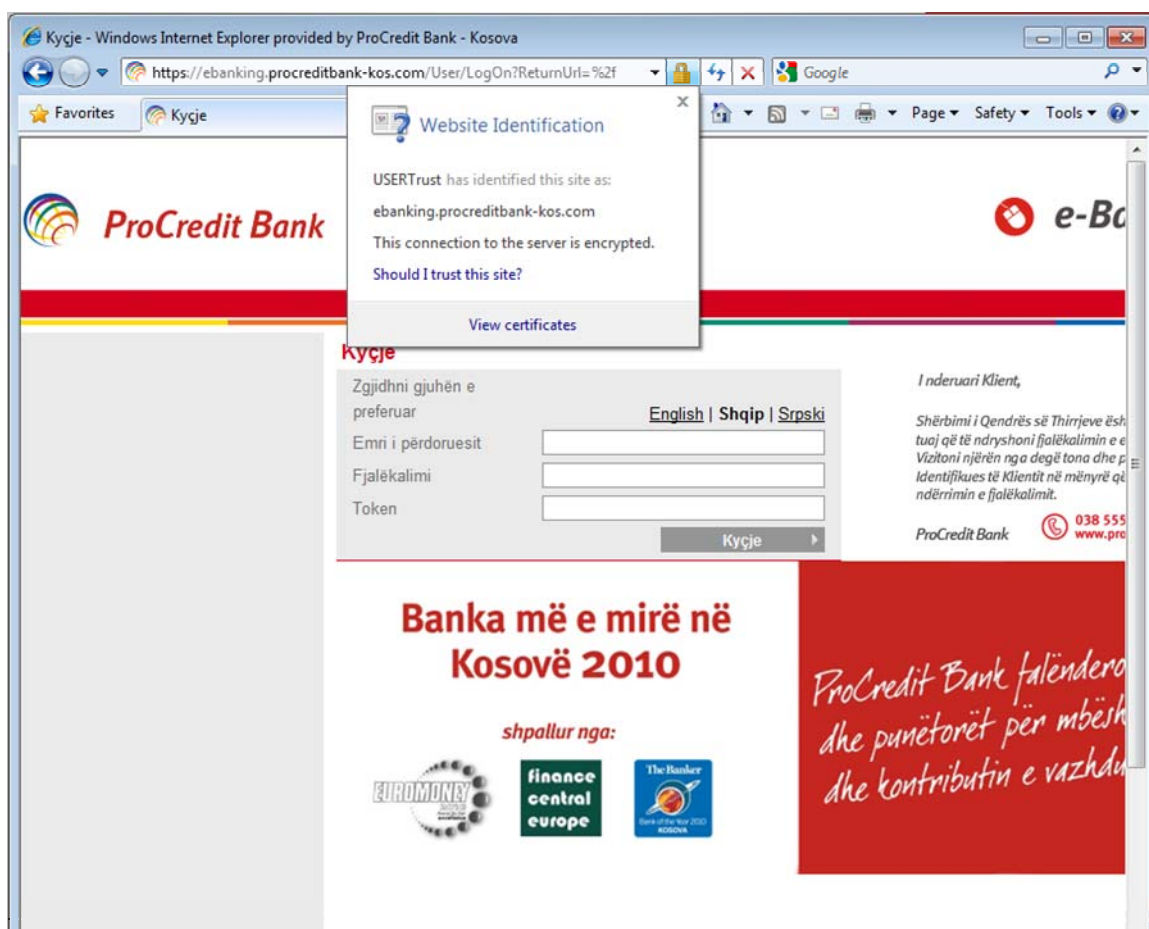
Kyçje - Windows Internet Explorer provided by ProCredit Bank - Kosova

https://ebanking.procreditbank-kos.com/User/LogOn?ReturnUrl=%2f

Google

Favorites

Kyçje

Page ▾ Safety ▾ Tools ▾

Website Identification

USERTrust has identified this site as:

ebanking.procreditbank-kos.com

This connection to the server is encrypted.

Should I trust this site?

View certificates

ProCredit Bank

e-Ba

Kyçje

Zgjidhni gjuhën e preferuar

English | Shqip | Srpski

Emri i përdoruesit

Fjalëkalimi

Token

Kyçje

I nderuari Klient,

Shërbimi i Qendrës së Thirrjeve ësh tuaj që të ndryshoni fjalëkalimin e e Vizitoni njërën nga degë tona dhe p Identifikues të Klientit në mënyrë që ndërrimin e fjalëkalimit.

ProCredit Bank

038 555 www.pro

Banka më e mirë në Kosovë 2010

shpallur nga:

EUROMONEY

finance central europe

The Banker

Bank of the Year 2010 KOSOVA

ProCredit Bank falënderon dhe punëtorët për mbësh dhe kontributin e vazhdu